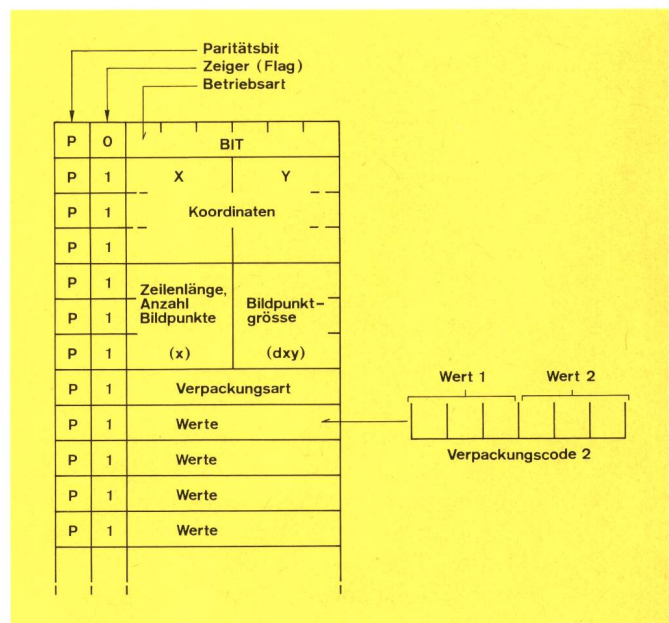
Paritätsbit
Zeiger (Flag)
Betriebsart

| | | | |
|---|---|---|---|
| P | 0 | BIT | |
| P | 1 | X | Y |
| P | 1 | Koordinaten | |
| P | 1 | | |
| P | 1 | Zeilenlänge, Anzahl Bildpunkte | Bildpunktgrösse |
| P | 1 | | |
| P | 1 | (x) | (dxy) |
| P | 1 | Verpackungsart | |
| P | 1 | Werte | |
| P | 1 | Werte | |
| P | 1 | Werte | |
| P | 1 | Werte | |

Wert 1
Wert 2
Verpackungscode 2